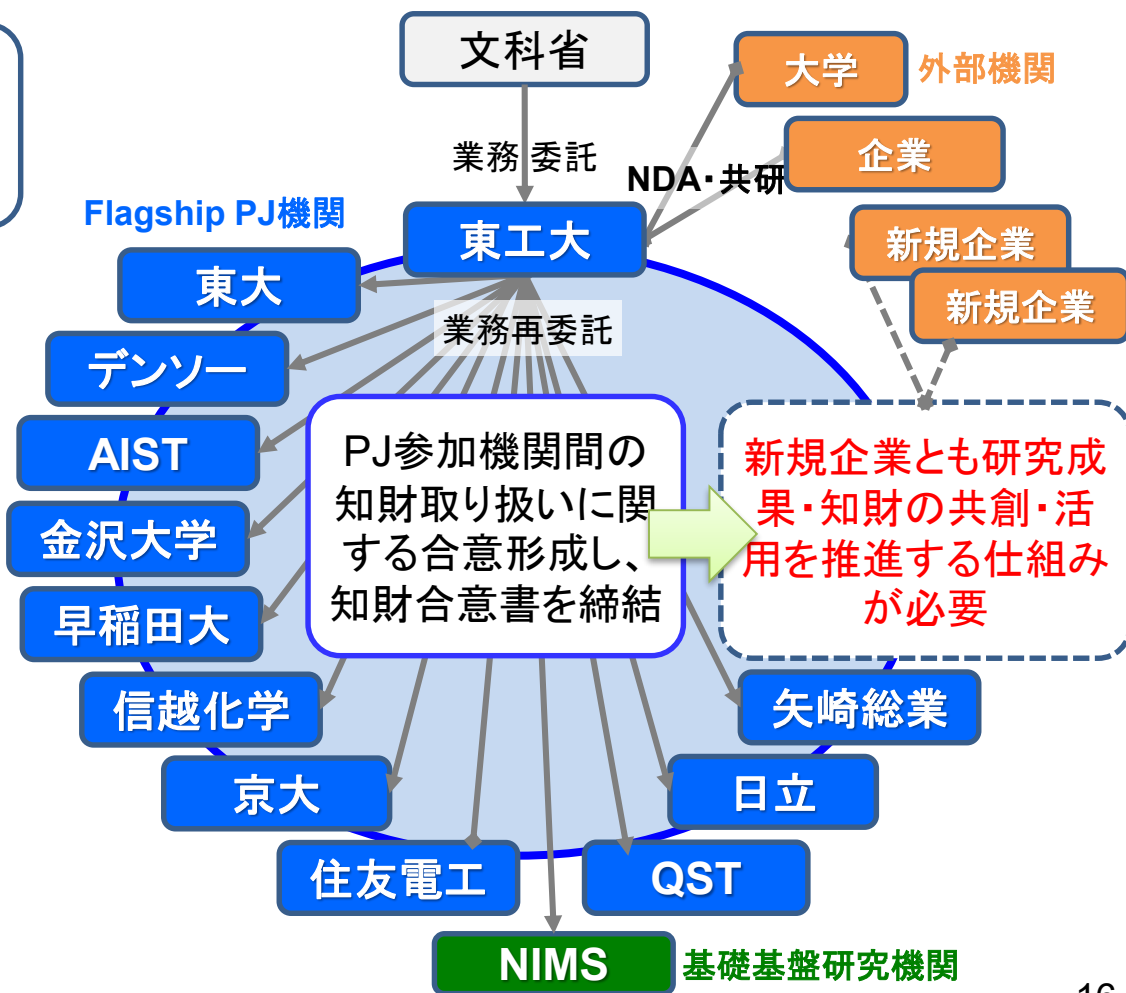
文科省

大学 外部機関

企業

業務 委託

NDA・共研

Flagship PJ機関

東工大

新規企業

新規企業

東大

業務再委託

デンソー

AIST

PJ参加機関間の知財取り扱いに関する合意形成し、知財合意書を締結

新規企業とも研究成果・知財の共創・活用を推進する仕組みが必要

金沢大学

早稲田大

信越化学

矢崎総業

京大

日立

住友電工

QST

NIMS 基礎基盤研究機関

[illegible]